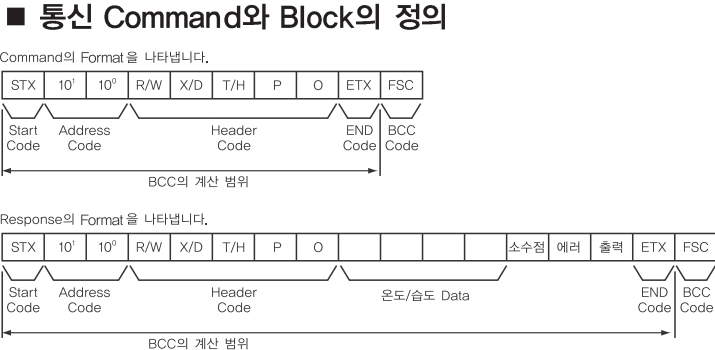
■ 통신 Command와 Block의 정의

Command의 Format을 나타냅니다.

| STX | $10^1$ | $10^0$ | R/W | X/D | T/H | P | O | ETX | FSC |
|---|---|---|---|---|---|---|---|---|---|

Start Code
Address Code
Header Code
END Code
BCC Code

BCC의 계산 범위

Response의 Format을 나타냅니다.

| STX | $10^1$ | $10^0$ | R/W | X/D | T/H | P | O | | | | | 소수점 | 에러 | 출력 | ETX | FSC |
|---|---|---|---|---|---|---|---|---|---|---|---|---|---|---|---|---|

Start Code
Address Code
Header Code
온도/습도 Data
END Code
BCC Code

BCC의 계산 범위